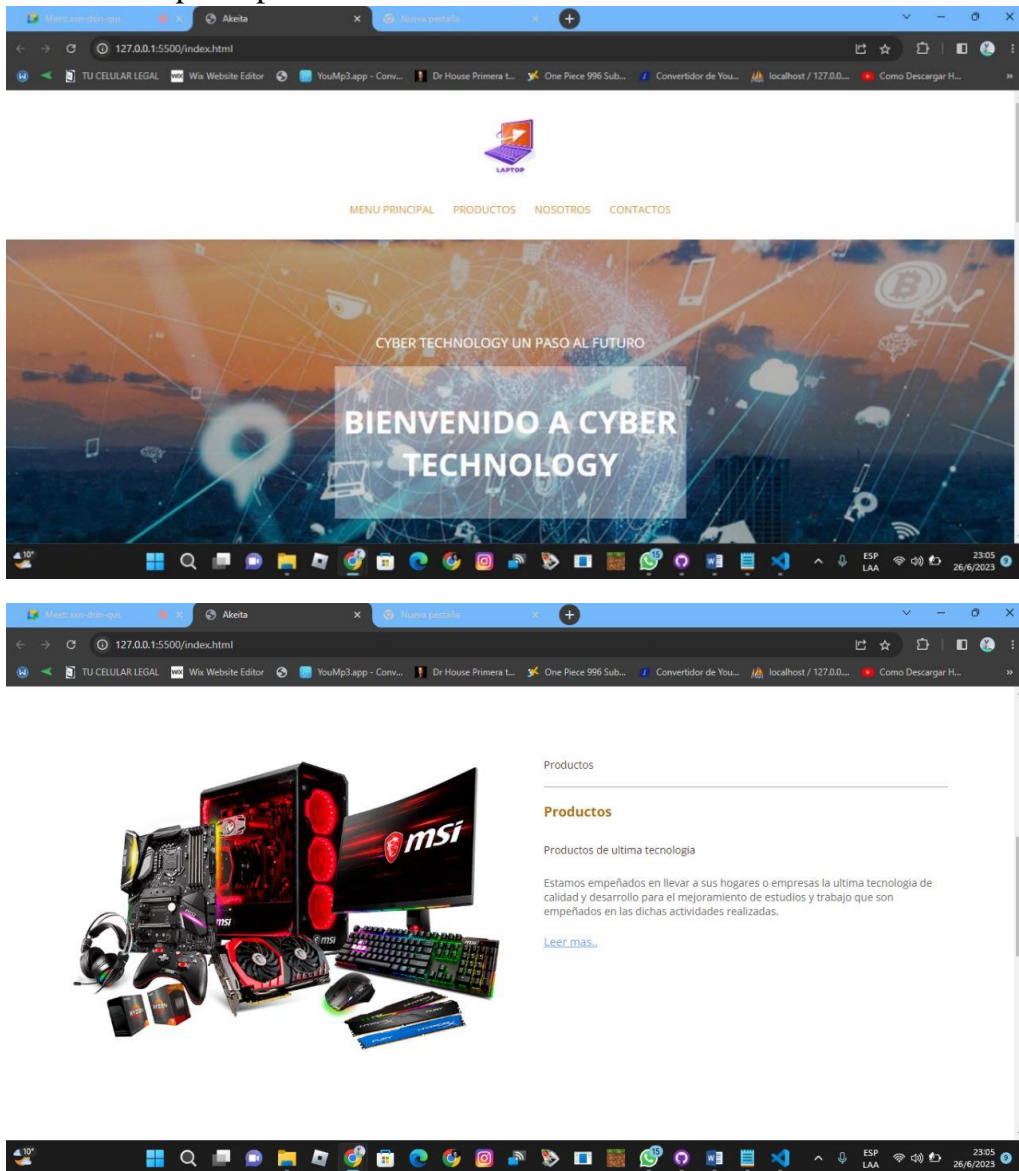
Meet: son-dun-qui
Akeita
Nueva pestaña
127.0.0.1:5500/index.html
TU CELULAR LEGAL
Wix Website Editor
YouMp3.app - Conv...
Dr House Primera t...
One Piece 996 Sub...
Convertidor de You...
localhost / 127.0.0....
Como Descargar H...

LAPTOP

MENU PRINCIPAL PRODUCTOS NOSOTROS CONTACTOS

CYBER TECHNOLOGY UN PASO AL FUTURO

BIENVENIDO A CYBER TECHNOLOGY

10°
ESP LAA
23:05
26/6/2023

Meet: son-dun-qui
Akeita
Nueva pestaña
127.0.0.1:5500/index.html
TU CELULAR LEGAL
Wix Website Editor
YouMp3.app - Conv...
Dr House Primera t...
One Piece 996 Sub...
Convertidor de You...
localhost / 127.0.0....
Como Descargar H...

msi

Productos

Productos

Productos de ultima tecnologia

Estamos empeñados en llevar a sus hogares o empresas la ultima tecnologia de calidad y desarrollo para el mejoramiento de estudios y trabajo que son empeñados en las dichas actividades realizadas.

Leer mas..

10°
ESP LAA
23:05
26/6/2023